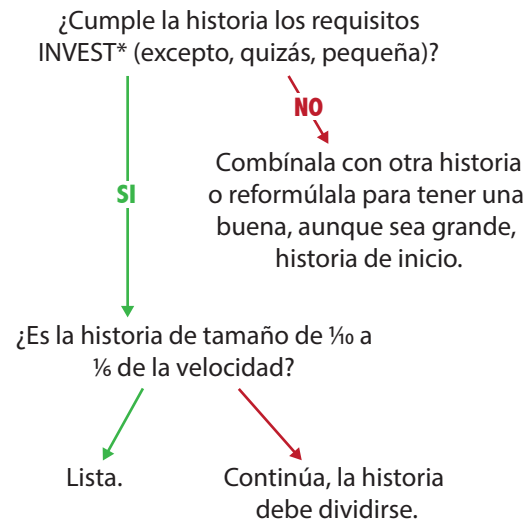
¿Cumple la historia los requisitos INVEST* (excepto, quizás, pequeña)?

NO

Combínala con otra historia o reformúlala para tener una buena, aunque sea grande, historia de inicio.

SI

¿Es la historia de tamaño de $\frac{1}{10}$ a $\frac{1}{6}$ de la velocidad?

Lista.

Continúa, la historia debe dividirse.